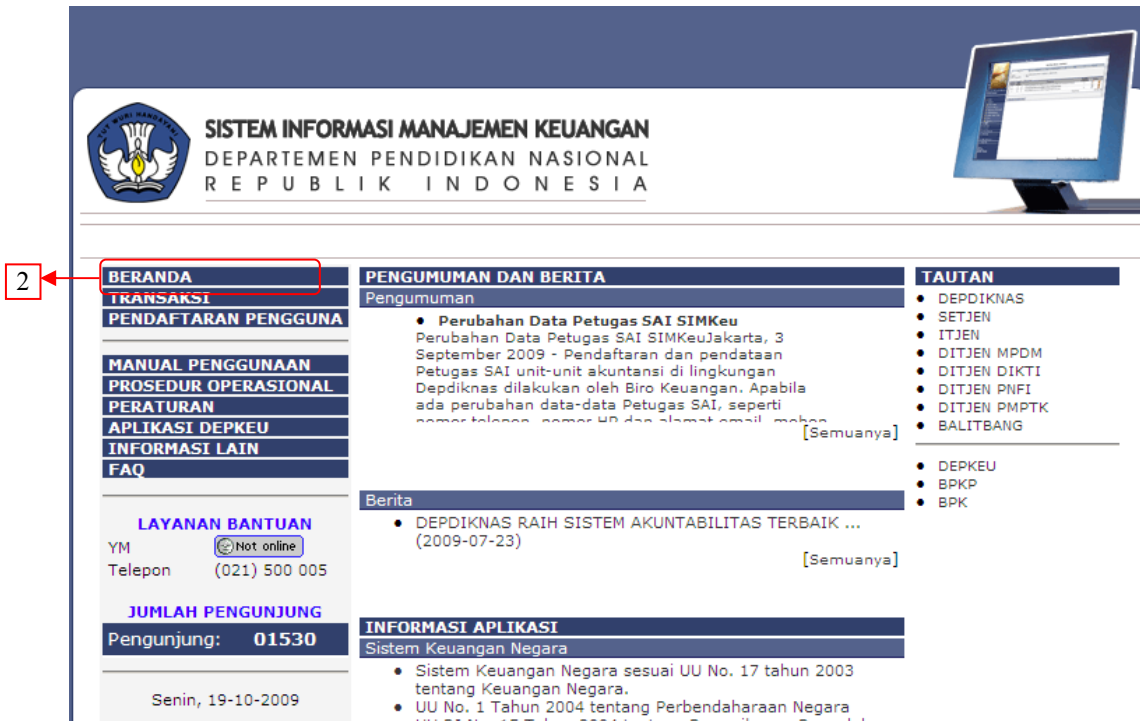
TUT WURI HANDAYANI

SISTEM INFORMASI MANAJEMEN KEUANGAN
DEPARTEMEN PENDIDIKAN NASIONAL
REPUBLIK INDONESIA

2

BERANDA
TRANSAKSI
PENDAFTARAN PENGGUNA

MANUAL PENGGUNAAN
PROSEDUR OPERASIONAL
PERATURAN
APLIKASI DEPKEU
INFORMASI LAIN
FAQ

LAYANAN BANTUAN
YM Not online
Telepon (021) 500 005

JUMLAH PENGUNJUNG
Pengunjung: 01530

Senin, 19-10-2009

PENGUMUMAN DAN BERITA
Pengumuman
• Perubahan Data Petugas SAI SIMKeu
Perubahan Data Petugas SAI SIMKeuJakarta, 3 September 2009 - Pendaftaran dan pendataan Petugas SAI unit-unit akuntansi di lingkungan Depdiknas dilakukan oleh Biro Keuangan. Apabila ada perubahan data-data Petugas SAI, seperti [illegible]
[Semuanya]

Berita
• DEPDIKNAS RAIH SISTEM AKUNTABILITAS TERBAIK ... (2009-07-23)
[Semuanya]

INFORMASI APLIKASI
Sistem Keuangan Negara
• Sistem Keuangan Negara sesuai UU No. 17 tahun 2003 tentang Keuangan Negara.
• UU No. 1 Tahun 2004 tentang Perbendaharaan Negara
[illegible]

TAUTAN
• DEPDIKNAS
• SETJEN
• ITJEN
• DITJEN MPDM
• DITJEN DIKTI
• DITJEN PNFI
• DITJEN PMPTK
• BALITBANG

• DEPKEU
• BPKP
• BPK